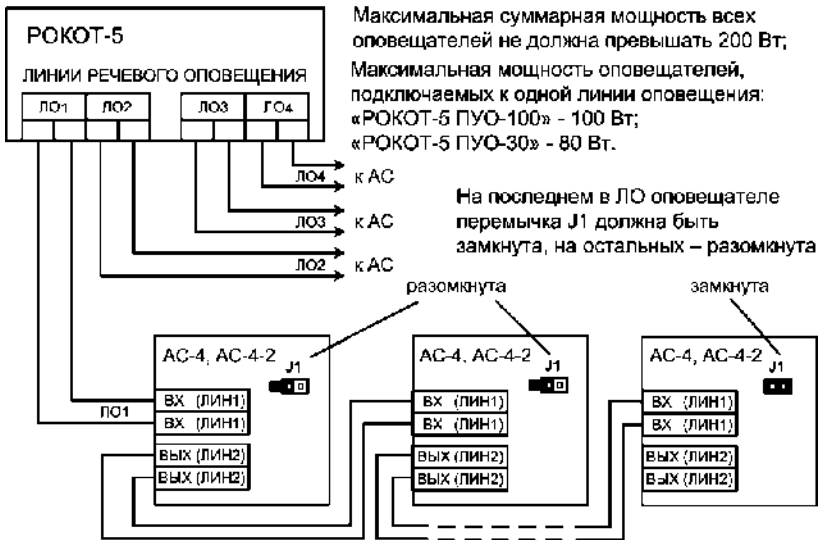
РОКОТ-5

ЛИНИИ РЕЧЕВОГО ОПОВЕЩЕНИЯ

ЛО1 ЛО2 ЛО3 ЛО4

Максимальная суммарная мощность всех оповещателей не должна превышать 200 Вт;

Максимальная мощность оповещателей, подключаемых к одной линии оповещения: «РОКОТ-5 ПУО-100» - 100 Вт; «РОКОТ-5 ПУО-30» - 80 Вт.

ЛО4 к АС

ЛО3 к АС

ЛО2 к АС

На последнем в ЛО оповещателе перемычка J1 должна быть замкнута, на остальных – разомкнута

разомкнута

замкнута

АС-4, АС-4-2 J1

ВХ (ЛИН1)
ВХ (ЛИН1)
ВЫХ (ЛИН2)
ВЫХ (ЛИН2)

ЛО1

АС-4, АС-4-2 J1

ВХ (ЛИН1)
ВХ (ЛИН1)
ВЫХ (ЛИН2)
ВЫХ (ЛИН2)

АС-4, АС-4-2 J1

ВХ (ЛИН1)
ВХ (ЛИН1)
ВЫХ (ЛИН2)
ВЫХ (ЛИН2)